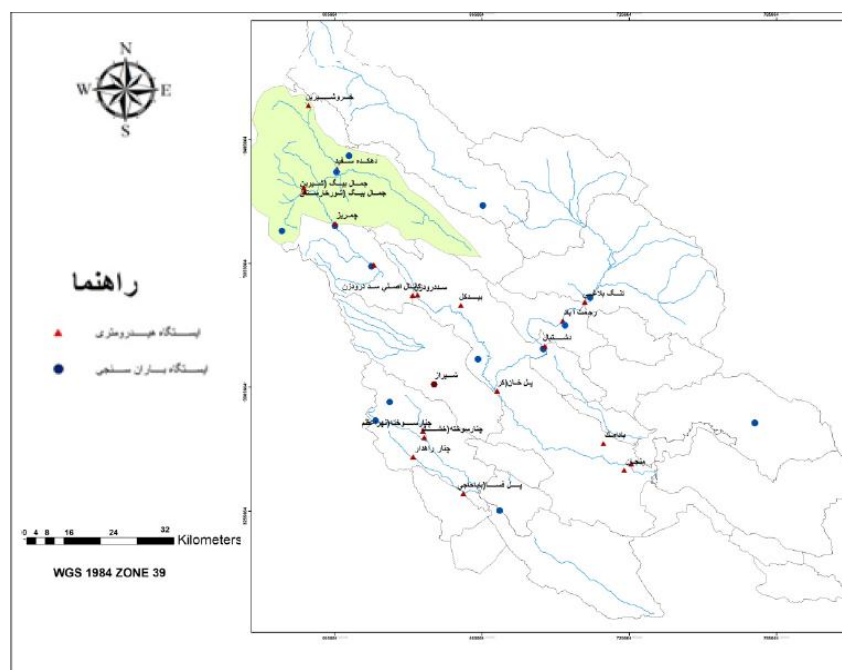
N
W
E
S

راهنما

ایستگاه هیدرومتری

ایستگاه باران سنجی

0 4 8 16 24 32
Kilometers

WGS 1984 ZONE 39

خسروشیرین
دهکده سفید
جمال بیگ (شیرین)
جمال بیگ (شور-خرسان)
چمریز
سدرودزن
کانال اصلی سد درودزن
بیضا
تنگ براق
رحمت آباد
دشتبال
شیراز
پل خان (کر)
چنارسوخته (خشک)
چنارسوخته (شهر اعظم)
چنار راهدار
پل فسا (بابا حاجی)
بادیجک
منجی
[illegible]